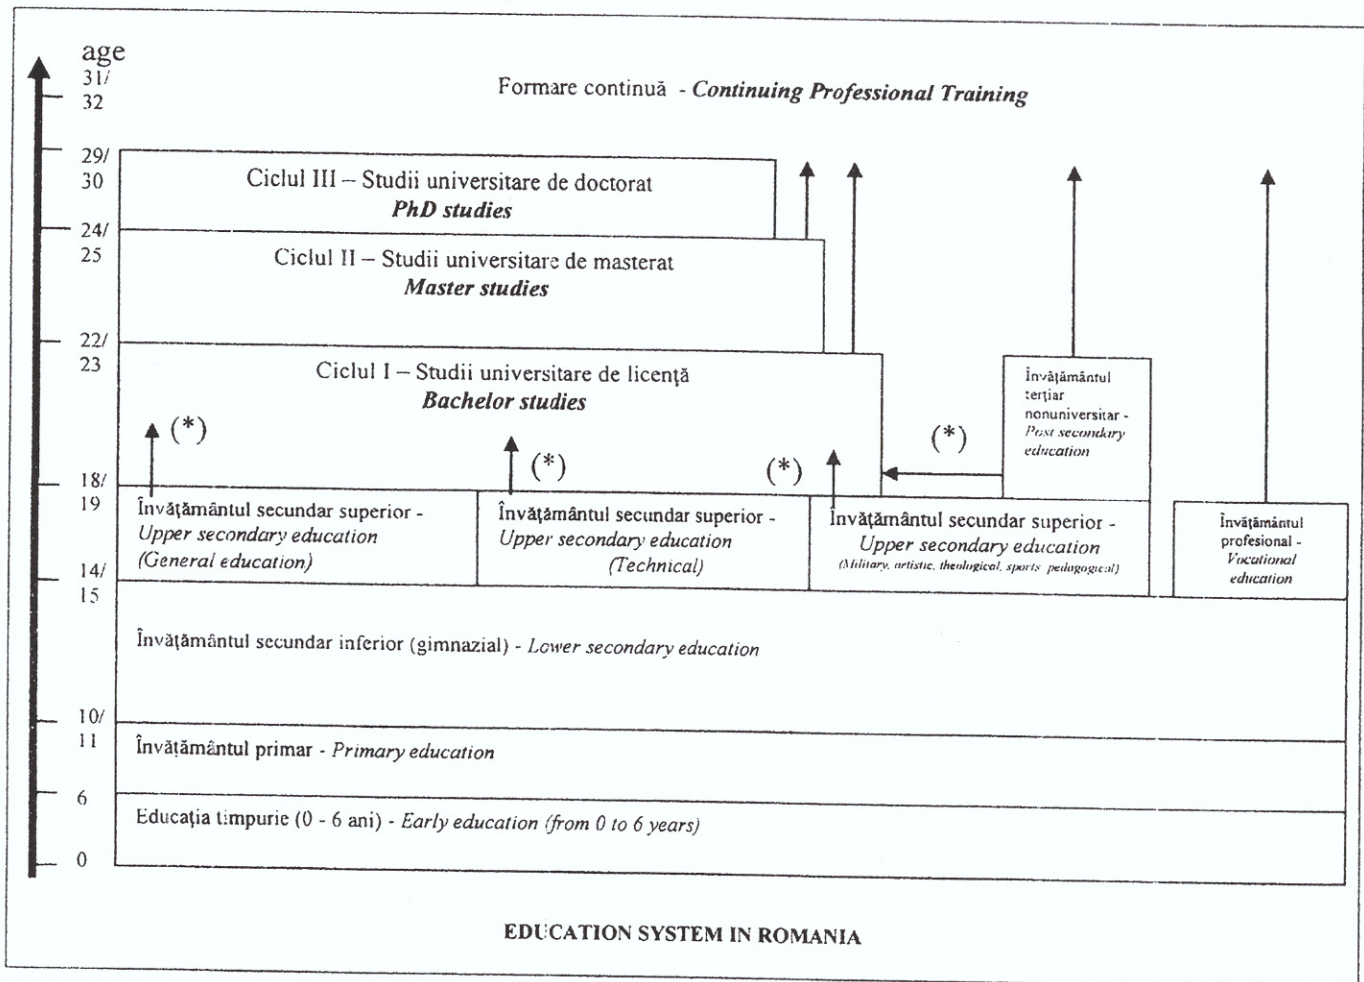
age
31/
32

Formare continuă - Continuing Professional Training

29/
30

Ciclul III – Studii universitare de doctorat
PhD studies

24/
25

Ciclul II – Studii universitare de masterat
Master studies

22/
23

Ciclul I – Studii universitare de licenţă
Bachelor studies

Învăţământul terţiar nonuniversitar - Post secondary education

(*)

(*)

(*)

(*)

18/
19

Învăţământul secundar superior - Upper secondary education (General education)

Învăţământul secundar superior - Upper secondary education (Technical)

Învăţământul secundar superior - Upper secondary education (Military, artistic, theological, sports, pedagogical)

Învăţământul profesional - Vocational education

14/
15

Învăţământul secundar inferior (gimnazial) - Lower secondary education

10/
11

Învăţământul primar - Primary education

6

Educaţia timpurie (0 - 6 ani) - Early education (from 0 to 6 years)

0

EDUCATION SYSTEM IN ROMANIA